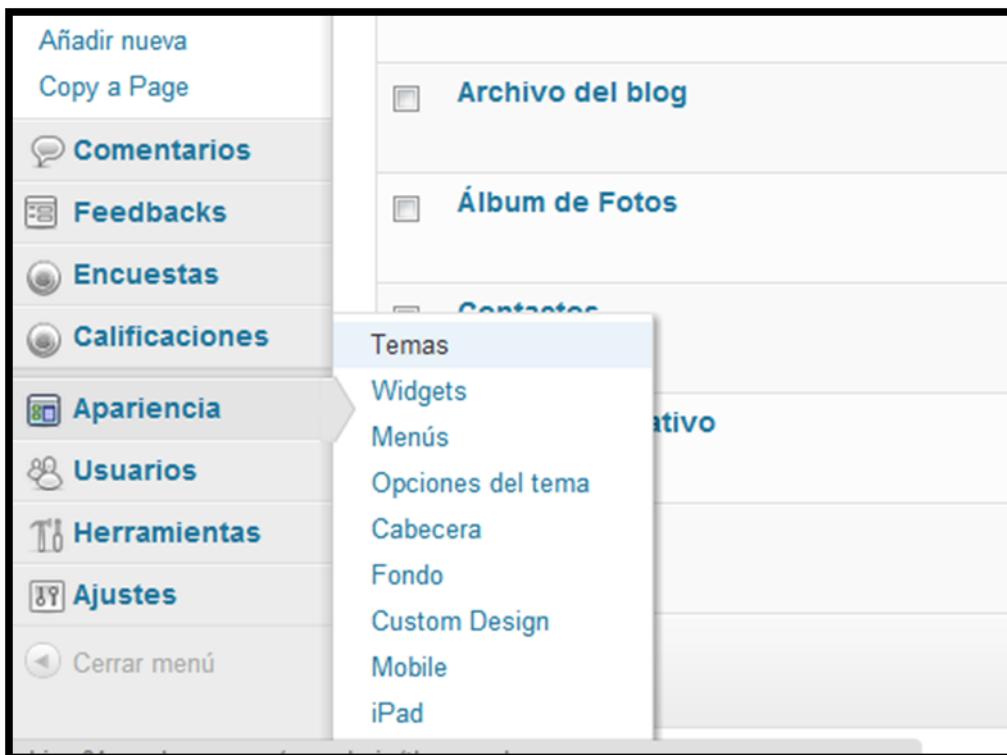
Añadir nueva
Copy a Page
Comentarios
Feedbacks
Encuestas
Calificaciones
Apariencia
Usuarios
Herramientas
Ajustes
Cerrar menú

Archivo del blog
Álbum de Fotos
Contactos
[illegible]ativo

Temas
Widgets
Menús
Opciones del tema
Cabecera
Fondo
Custom Design
Mobile
iPad